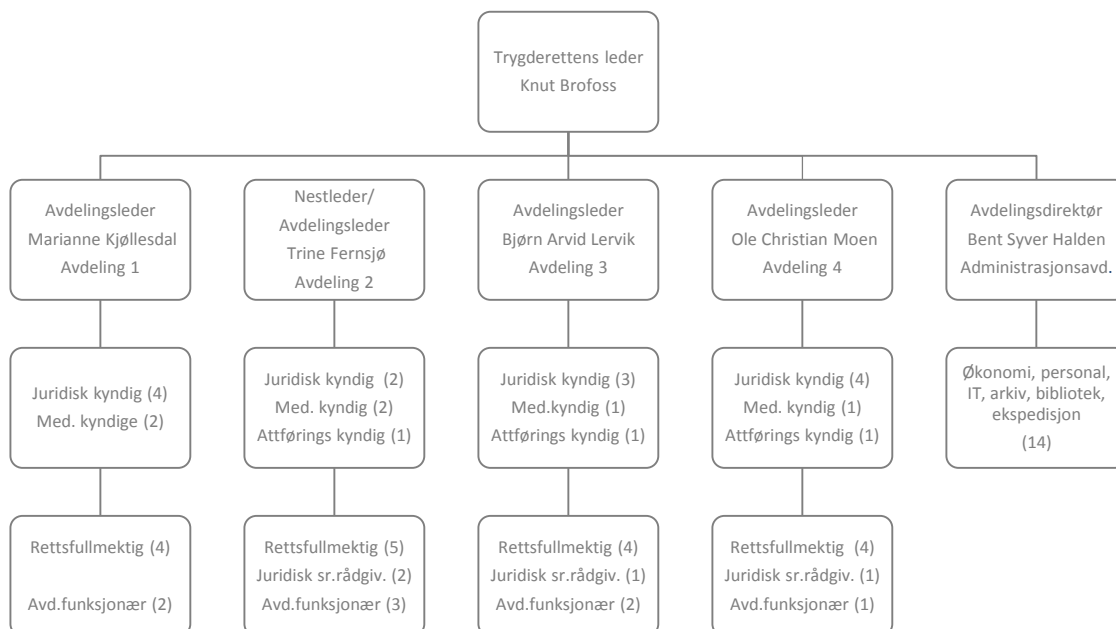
Trygderettens leder
Knut Brofoss

Avdelingsleder
Marianne Kjøllesdal
Avdeling 1

Nestleder/
Avdelingsleder
Trine Fernsjø
Avdeling 2

Avdelingsleder
Bjørn Arvid Lervik
Avdeling 3

Avdelingsleder
Ole Christian Moen
Avdeling 4

Avdelingsdirektør
Bent Syver Halden
Administrasjonsavd.

Juridisk kyndig (4)
Med. kyndige (2)

Juridisk kyndig (2)
Med. kyndig (2)
Attførings kyndig (1)

Juridisk kyndig (3)
Med.kyndig (1)
Attførings kyndig (1)

Juridisk kyndig (4)
Med. kyndig (1)
Attførings kyndig (1)

Økonomi, personal, IT, arkiv, bibliotek, ekspedisjon
(14)

Rettsfullmektig (4)

Avd.funksjonær (2)

Rettsfullmektig (5)
Juridisk sr.rådgiv. (2)
Avd.funksjonær (3)

Rettsfullmektig (4)
Juridisk sr.rådgiv. (1)
Avd.funksjonær (2)

Rettsfullmektig (4)
Juridisk sr.rådgiv. (1)
Avd.funksjonær (1)